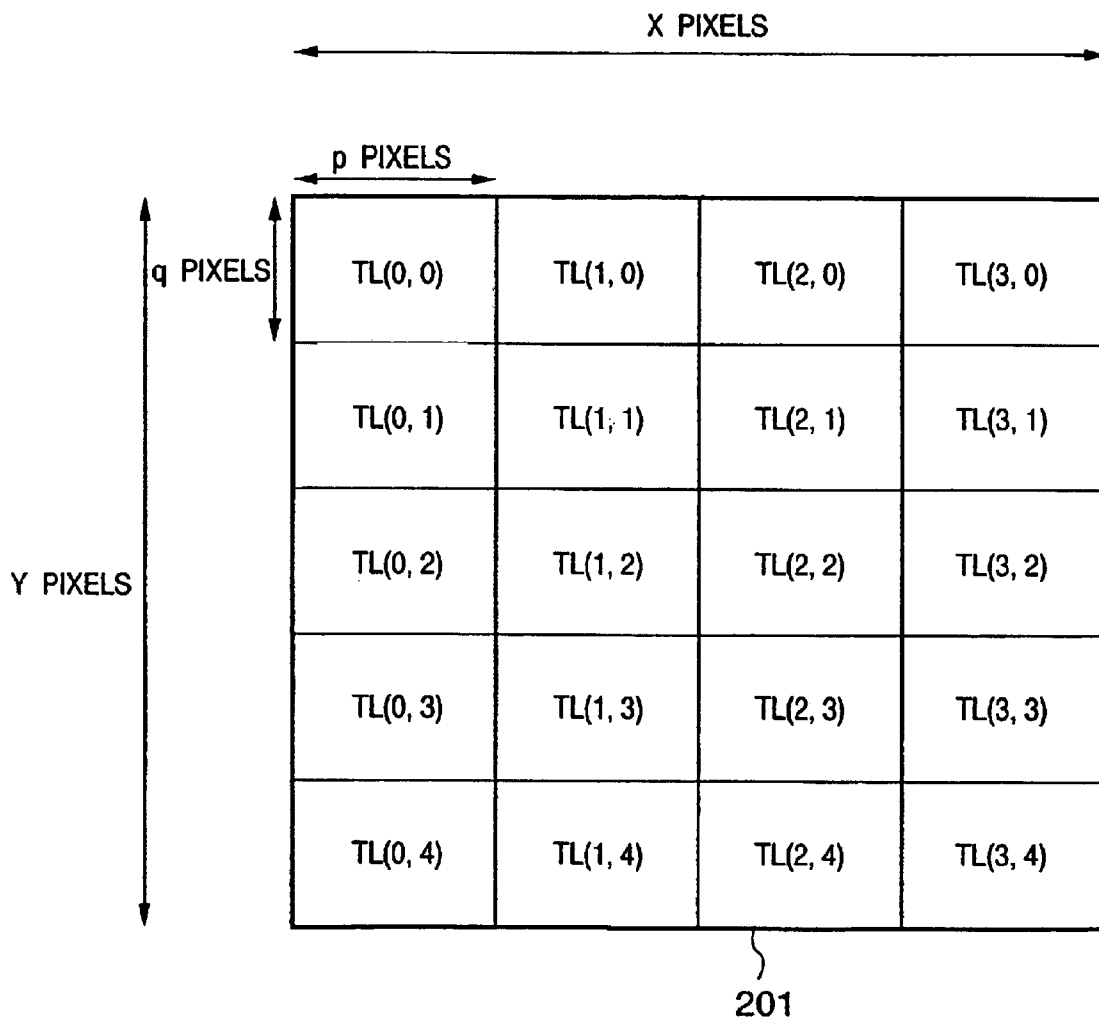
X PIXELS

p PIXELS

q PIXELS

Y PIXELS

| TL(0, 0) | TL(1, 0) | TL(2, 0) | TL(3, 0) |
|---|---|---|---|
| TL(0, 1) | TL(1, 1) | TL(2, 1) | TL(3, 1) |
| TL(0, 2) | TL(1, 2) | TL(2, 2) | TL(3, 2) |
| TL(0, 3) | TL(1, 3) | TL(2, 3) | TL(3, 3) |
| TL(0, 4) | TL(1, 4) | TL(2, 4) | TL(3, 4) |

201